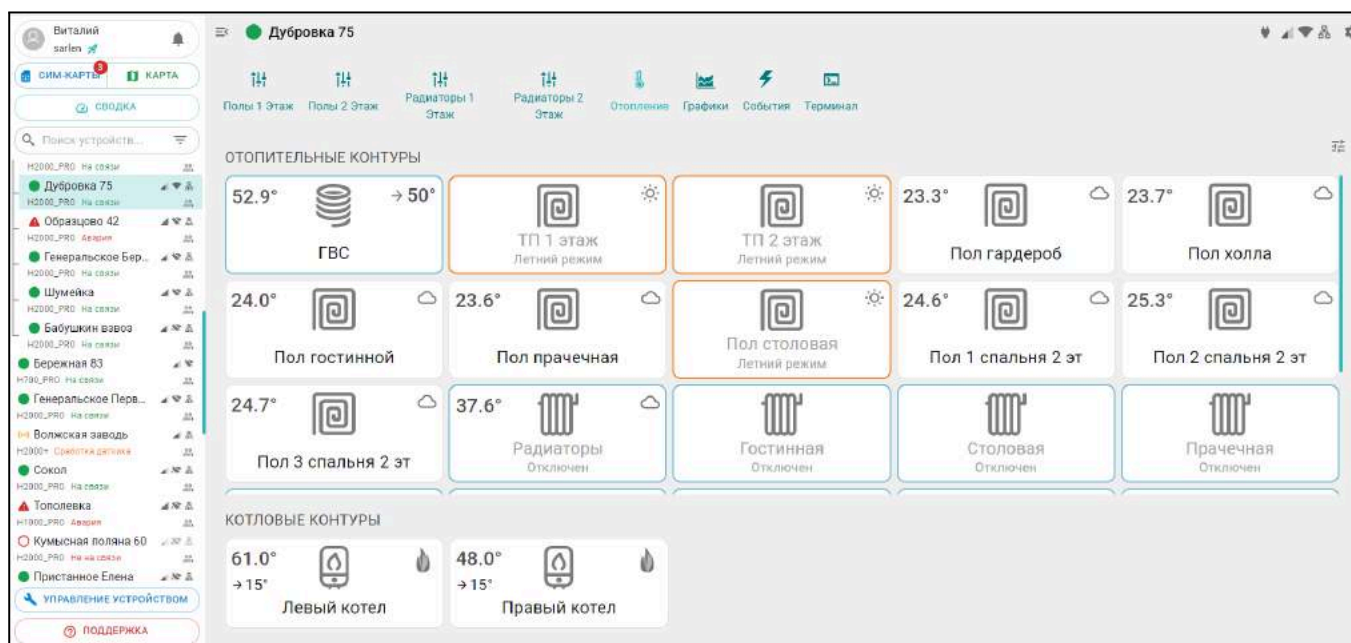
Виталий
sarlen

СИМ-КАРТЫ 3
КАРТА
СВОДКА
Поиск устройств...

H2000_PRO На связи
Дубровка 75
H2000_PRO На связи
Образцово 42
H2000_PRO Авария
Генеральское Бер...
H2000_PRO На связи
Шумейка
H2000_PRO На связи
Бабушкин взвоз
H2000_PRO На связи
Бережная 83
H700_PRO На связи
Генеральское Перв...
H2000_PRO На связи
Волжская заводь
H2000+ Сработка датчика
Сокол
H2000_PRO На связи
Тополевка
H1000_PRO Авария
Кумысная поляна 60
H2000_PRO Не на связи
Пристанное Елена
УПРАВЛЕНИЕ УСТРОЙСТВОМ
ПОДДЕРЖКА

Дубровка 75

Полы 1 Этаж
Полы 2 Этаж
Радиаторы 1 Этаж
Радиаторы 2 Этаж
Отопление
Графики
События
Терминал

ОТОПИТЕЛЬНЫЕ КОНТУРЫ

52.9° → 50°
ГВС

ТП 1 этаж
Летний режим

ТП 2 этаж
Летний режим

23.3°
Пол гардероб

23.7°
Пол холла

24.0°
Пол гостинной

23.6°
Пол прачечная

Пол столовая
Летний режим

24.6°
Пол 1 спальня 2 эт

25.3°
Пол 2 спальня 2 эт

24.7°
Пол 3 спальня 2 эт

37.6°
Радиаторы
Отключен

Гостинная
Отключен

Столовая
Отключен

Прачечная
Отключен

КОТЛОВЫЕ КОНТУРЫ

61.0°
→ 15°
Левый котел

48.0°
→ 15°
Правый котел